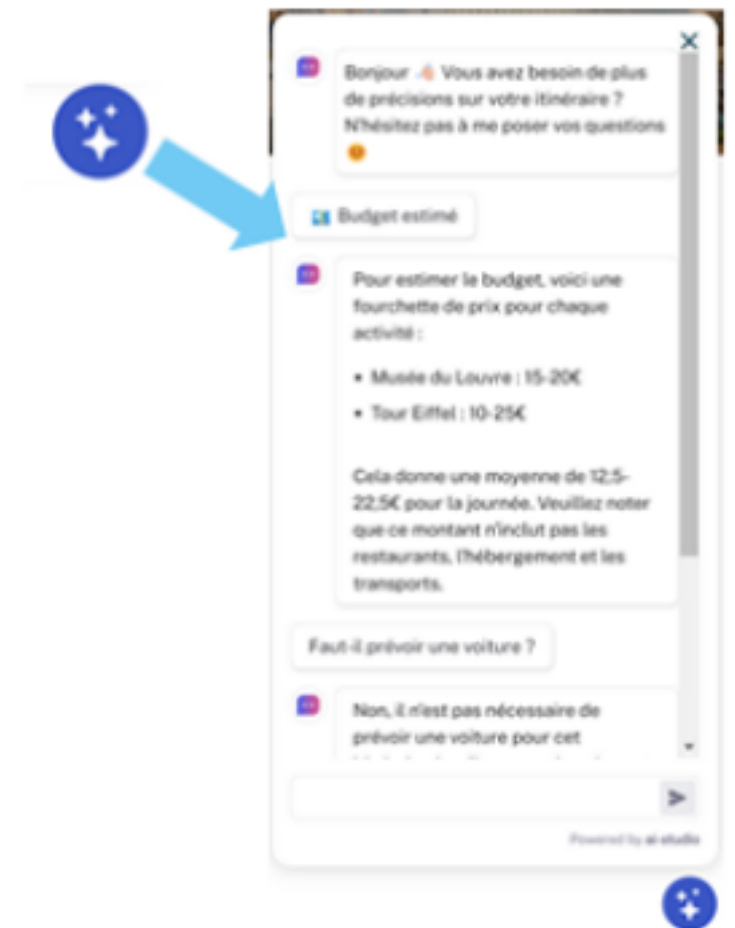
Bonjour 👋 Vous avez besoin de plus de précisions sur votre itinéraire ? N'hésitez pas à me poser vos questions 😊

💰 Budget estimé

Pour estimer le budget, voici une fourchette de prix pour chaque activité :

• Musée du Louvre : 15-20€

• Tour Eiffel : 10-25€

Cela donne une moyenne de 12,5-22,5€ pour la journée. Veuillez noter que ce montant n'inclut pas les restaurants, l'hébergement et les transports.

Faut-il prévoir une voiture ?

Non, il n'est pas nécessaire de prévoir une voiture pour cet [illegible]

Powered by ai studio